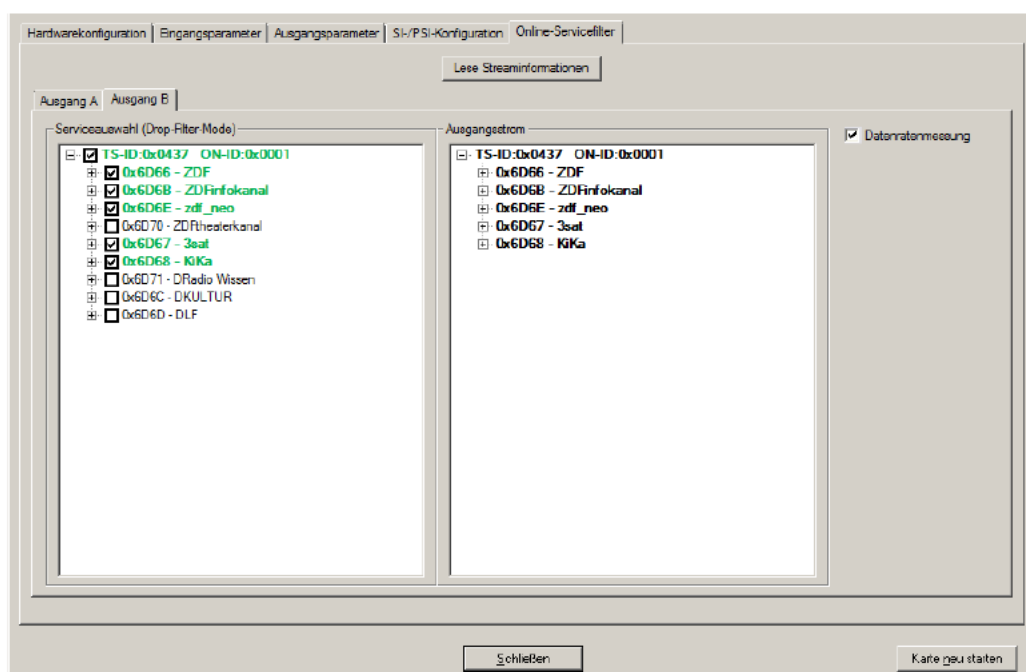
Hardwarekonfiguration | Eingangsparameter | Ausgangsparameter | SI-/PSI-Konfiguration | Online-Servicefilter

Lese Streaminformationen

Ausgang A | Ausgang B

Serviceauswahl (Drop-Filter-Mode)

TS-ID:0x0437 ON-ID:0x0001
0x6D66 - ZDF
0x6D6B - ZDFinfokanal
0x6D6E - zdf_neo
0x6D70 - ZDFtheaterkanal
0x6D67 - 3sat
0x6D68 - KiKa
0x6D71 - DRadio Wissen
0x6D6C - DKULTUR
0x6D6D - DLF

Ausgangsstrom

TS-ID:0x0437 ON-ID:0x0001
0x6D66 - ZDF
0x6D6B - ZDFinfokanal
0x6D6E - zdf_neo
0x6D67 - 3sat
0x6D68 - KiKa

Datenratenmessung

Schließen

Karte neu starten